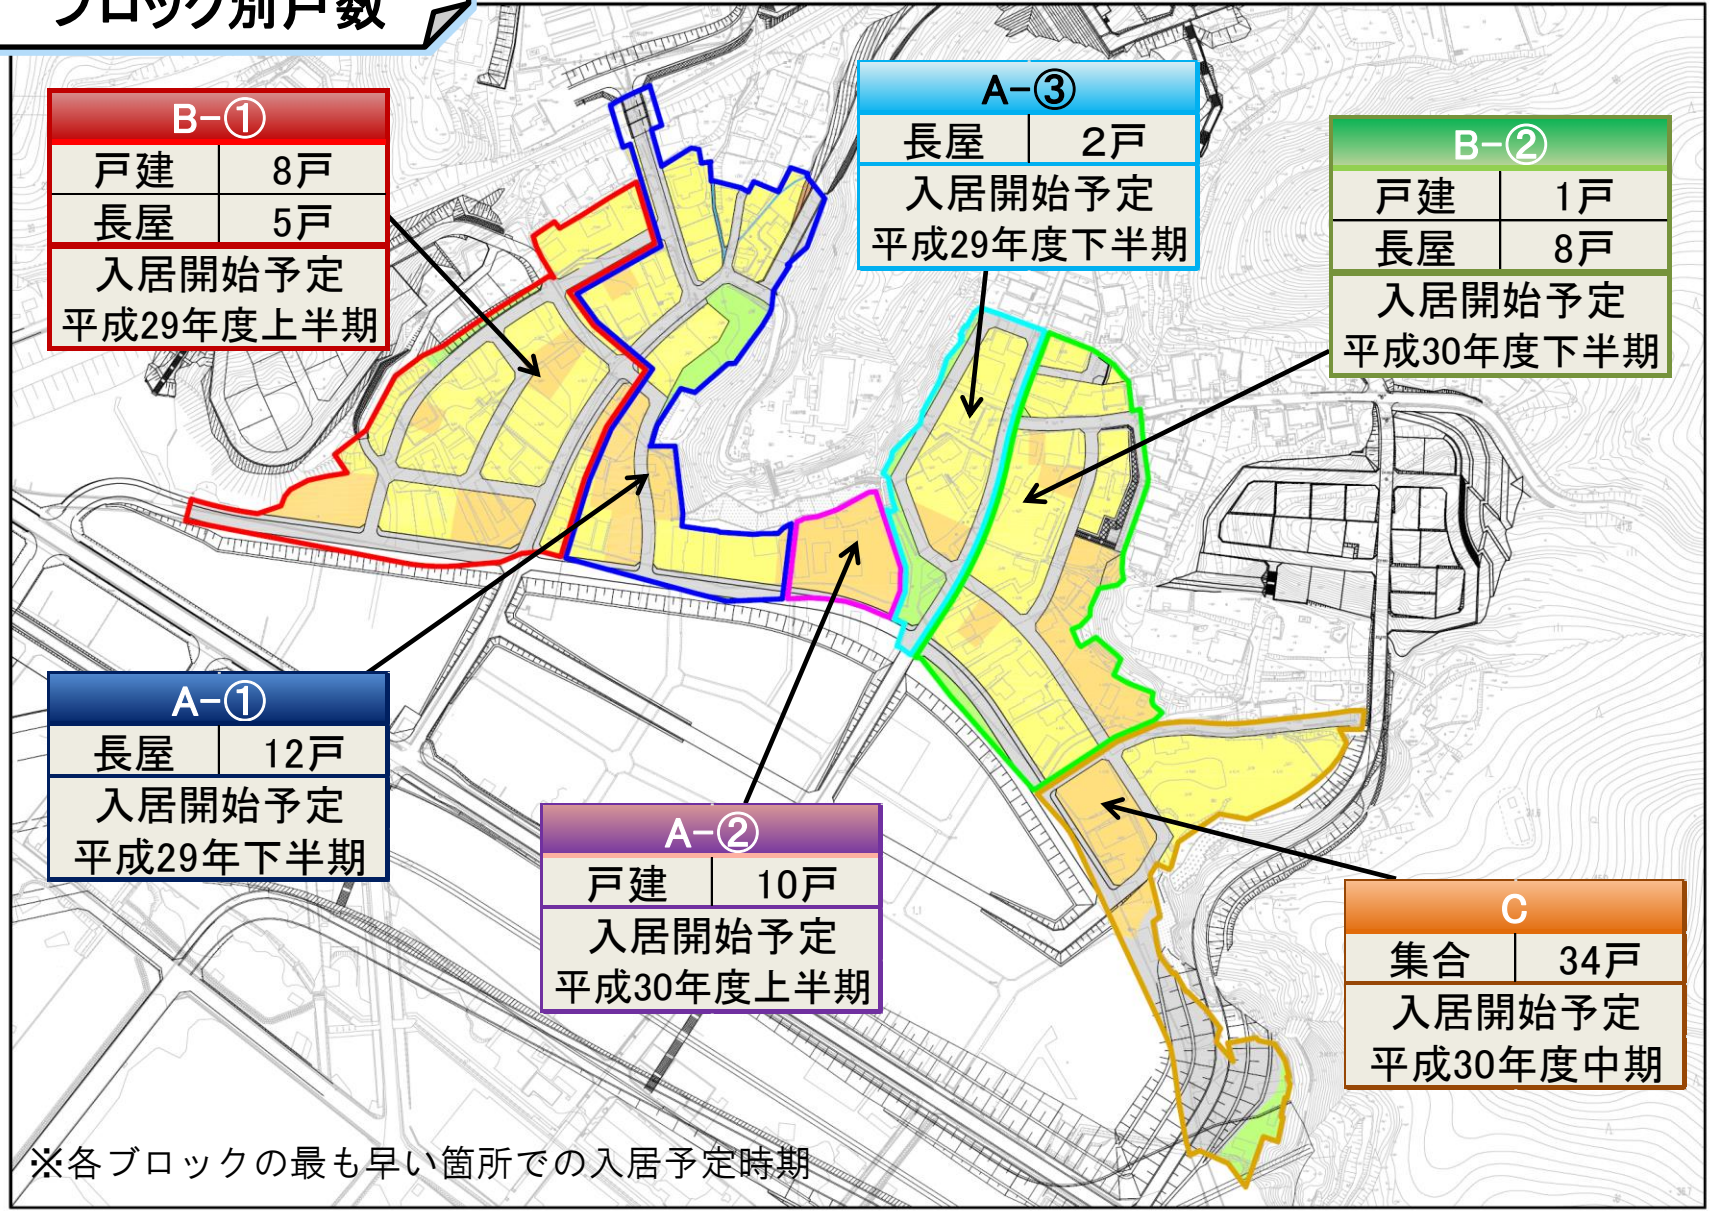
ブロック別戸数

B−①

| 戸建 | 8戸 |
|---|---|
| 長屋 | 5戸 |

入居開始予定
平成29年度上半期

A−③

| 長屋 | 2戸 |
|---|---|

入居開始予定
平成29年度下半期

B−②

| 戸建 | 1戸 |
|---|---|
| 長屋 | 8戸 |

入居開始予定
平成30年度下半期

A−①

| 長屋 | 12戸 |
|---|---|

入居開始予定
平成29年下半期

A−②

| 戸建 | 10戸 |
|---|---|

入居開始予定
平成30年度上半期

C

| 集合 | 34戸 |
|---|---|

入居開始予定
平成30年度中期

※各ブロックの最も早い箇所での入居予定時期